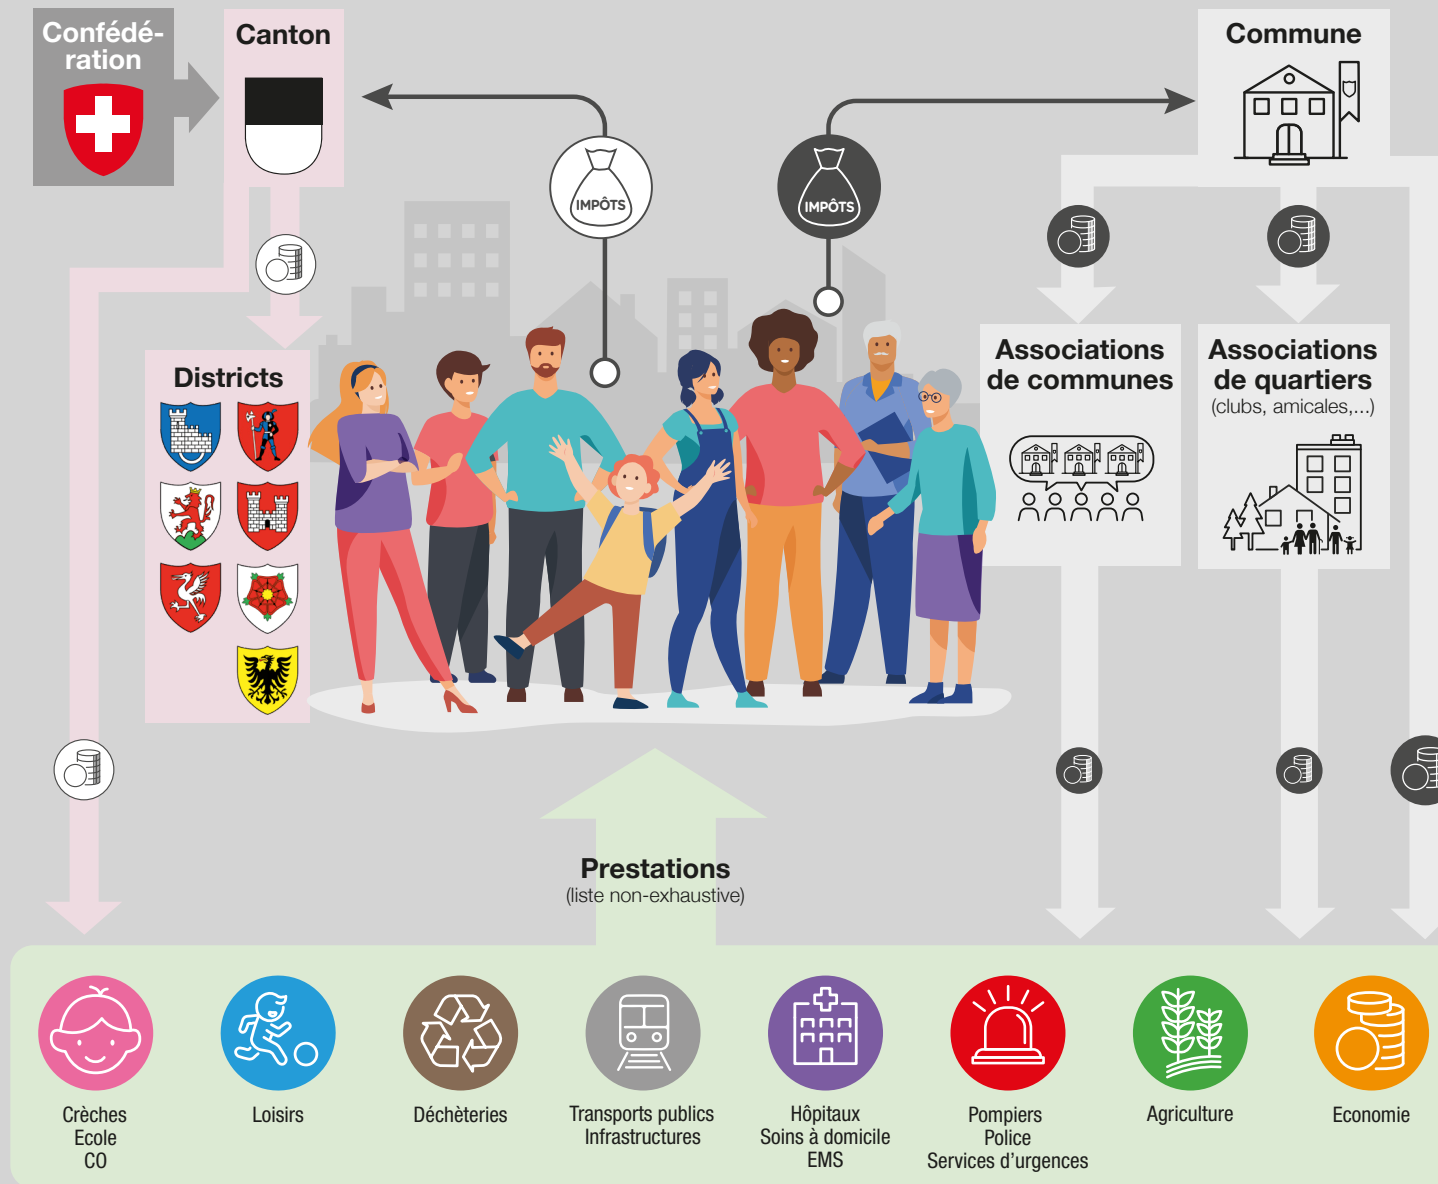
Confédération

Canton

Commune

IMPÔTS

IMPÔTS

Districts

Associations de communes

Associations de quartiers
(clubs, amicales,...)

Prestations
(liste non-exhaustive)

Crèches
Ecole
CO

Loisirs

Déchèteries

Transports publics
Infrastructures

Hôpitaux
Soins à domicile
EMS

Pompiers
Police
Services d'urgences

Agriculture

Economie